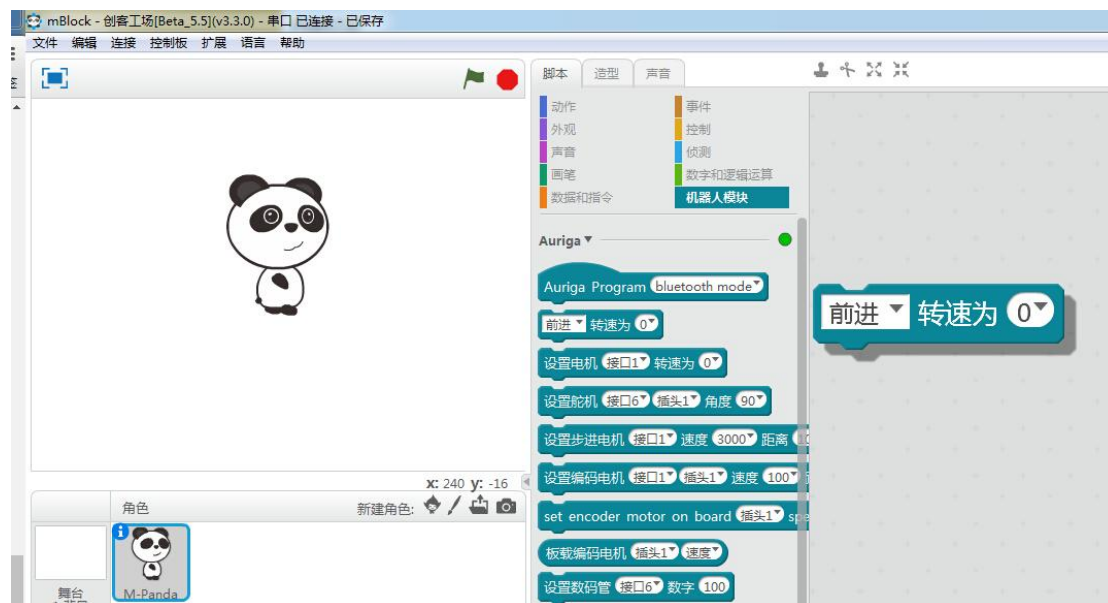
mBlock - 创客工场[Beta_5.5](v3.3.0) - 串口 已连接 - 已保存

文件 编辑 连接 控制板 扩展 语言 帮助

脚本 造型 声音

动作 事件
外观 控制
声音 侦测
画笔 数字和逻辑运算
数据和指令 机器人模块

Auriga ▾

Auriga Program bluetooth mode ▾

前进 ▾ 转速为 0 ▾

设置电机 接口1 ▾ 转速为 0 ▾

设置舵机 接口6 ▾ 插头1 ▾ 角度 90 ▾

设置步进电机 接口1 ▾ 速度 3000 ▾ 距离

设置编码电机 接口1 ▾ 插头1 ▾ 速度 100 ▾

set encoder motor on board 插头1 ▾ spe

板载编码电机 插头1 ▾ 速度 ▾

设置数码管 接口6 ▾ 数字 100

前进 ▾ 转速为 0 ▾

x: 240 y: -16

角色 新建角色:

舞台

M-Panda